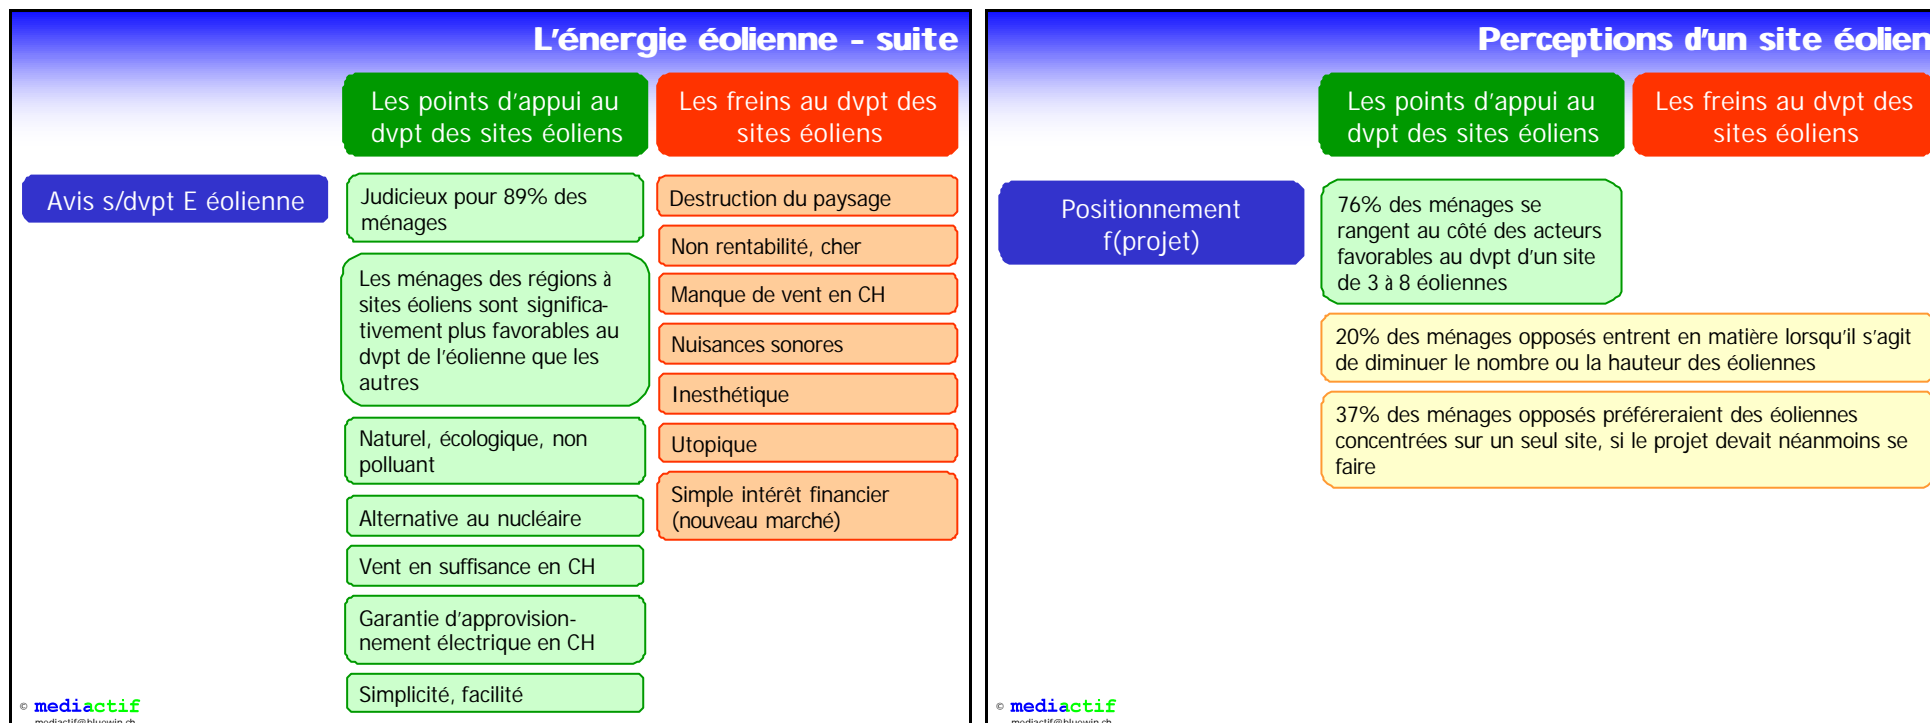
L'énergie éolienne - suite

Les points d'appui au dvpt des sites éoliens

Les freins au dvpt des sites éoliens

Avis s/dvpt E éolienne

Judicieux pour 89% des ménages

Les ménages des régions à sites éoliens sont significativement plus favorables au dvpt de l'éolienne que les autres

Naturel, écologique, non polluant

Alternative au nucléaire

Vent en suffisance en CH

Garantie d'approvisionnement électrique en CH

Simplicité, facilité

Destruction du paysage

Non rentabilité, cher

Manque de vent en CH

Nuisances sonores

Inesthétique

Utopique

Simple intérêt financier (nouveau marché)

© mediactif
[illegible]

Perceptions d'un site éolien

Les points d'appui au dvpt des sites éoliens

Les freins au dvpt des sites éoliens

Positionnement f(projet)

76% des ménages se rangent au côté des acteurs favorables au dvpt d'un site de 3 à 8 éoliennes

20% des ménages opposés entrent en matière lorsqu'il s'agit de diminuer le nombre ou la hauteur des éoliennes

37% des ménages opposés préféreraient des éoliennes concentrées sur un seul site, si le projet devait néanmoins se faire

© mediactif
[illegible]